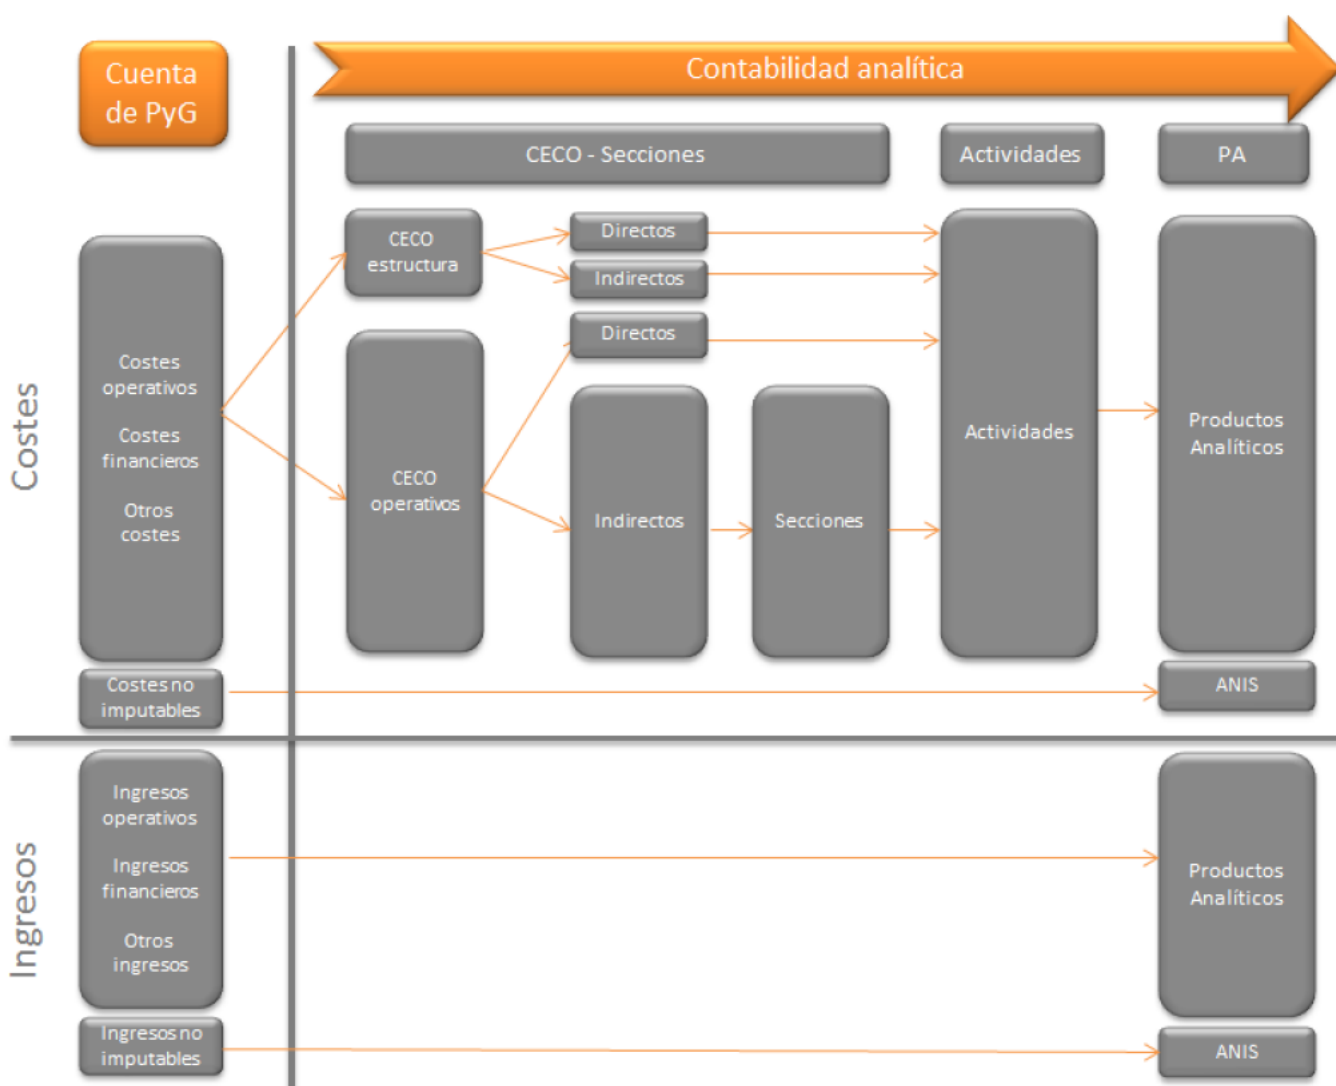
Cuenta de PyG

Contabilidad analítica

CECO - Secciones

Actividades

PA

Costes

Costes operativos

Costes financieros

Otros costes

CECO estructura

Directos

Indirectos

Directos

CECO operativos

Indirectos

Secciones

Actividades

Productos Analíticos

Costes no imputables

ANIS

Ingresos

Ingresos operativos

Ingresos financieros

Otros ingresos

Productos Analíticos

Ingresos no imputables

ANIS